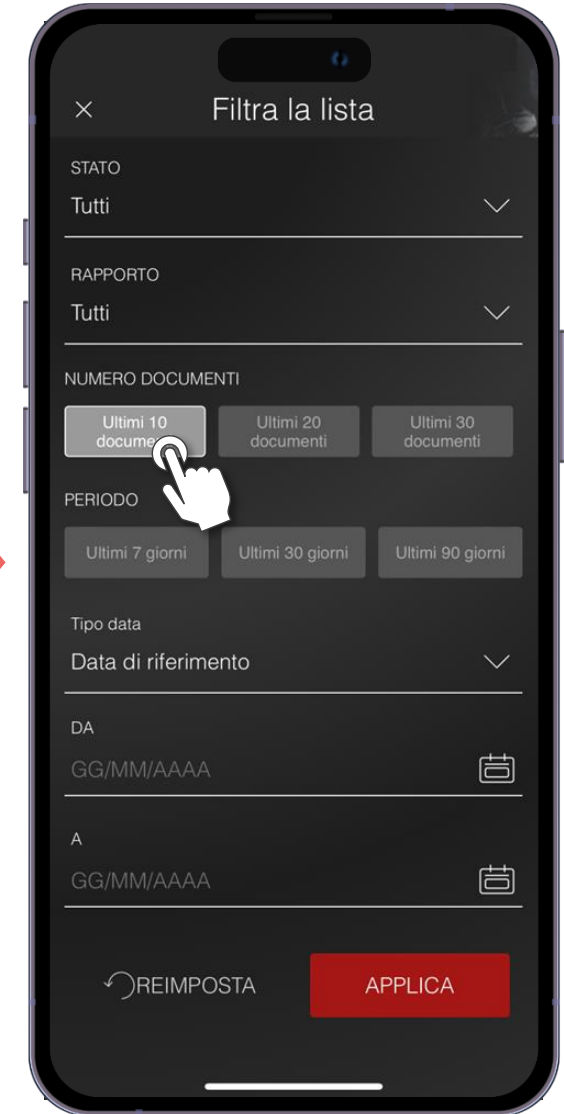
×

Filtra la lista

STATO

Tutti

RAPPORTO

Tutti

NUMERO DOCUMENTI

Ultimi 10 docume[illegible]

Ultimi 20 documenti

Ultimi 30 documenti

PERIODO

Ultimi 7 giorni

Ultimi 30 giorni

Ultimi 90 giorni

Tipo data

Data di riferimento

DA

GG/MM/AAAA

A

GG/MM/AAAA

REIMPOSTA

APPLICA